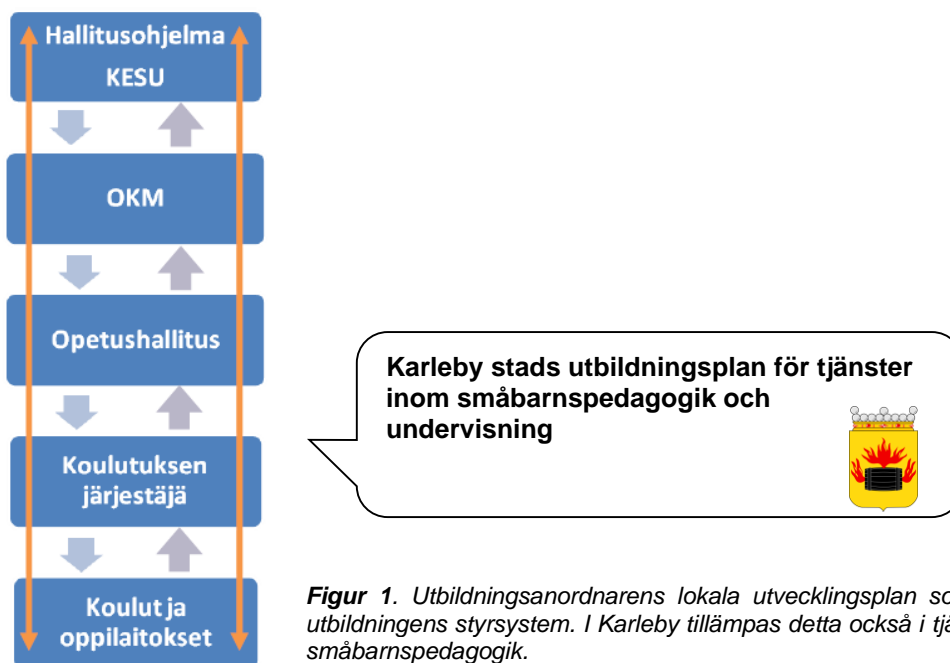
Hallitusohjelma
KESU

OKM

Opetushallitus

Koulutuksen järjestäjä

Koulut ja oppilaitokset

Karleby stads utbildningsplan för tjänster inom småbarnspedagogik och undervisning

*Figur 1*. *Utbildningsanordnarens lokala utvecklingsplan so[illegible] utbildningens styrsystem. I Karleby tillämpas detta också i tjä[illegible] småbarnspedagogik.*